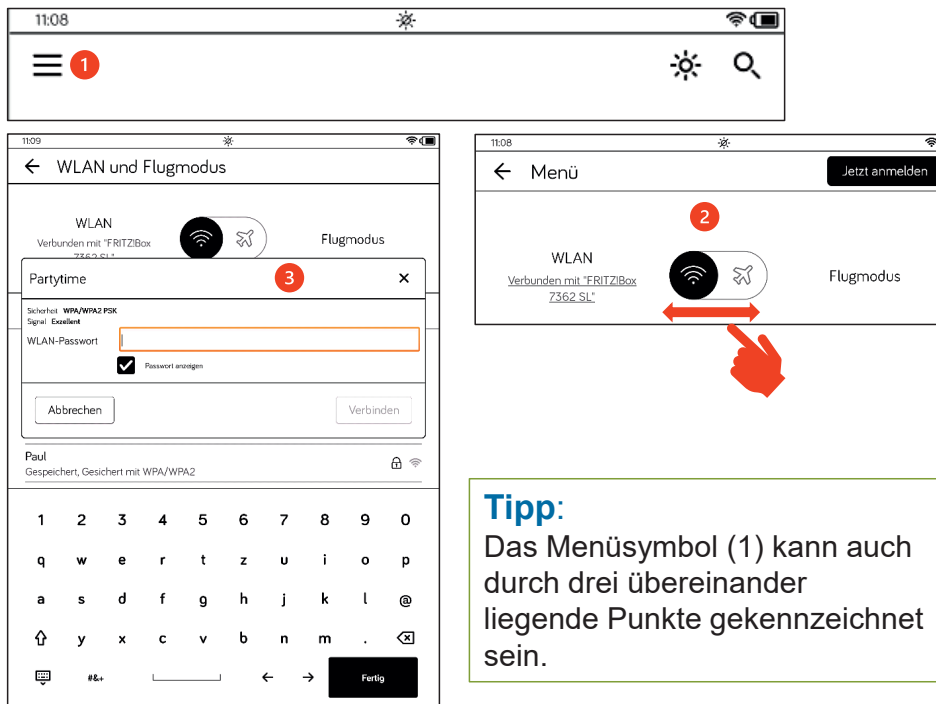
11:08

1

11:09

← WLAN und Flugmodus

WLAN
Verbunden mit "FRITZ!Box 7362 SL"

Flugmodus

Partytime 3 ×

Sicherheit WPA/WPA2 PSK
Signal Exzellent
WLAN-Passwort

Passwort anzeigen

Abbrechen

Verbinden

Paul
Gespeichert, Gesichert mit WPA/WPA2

1 2 3 4 5 6 7 8 9 0
q w e r t z u i o p
a s d f g h j k l @
y x c v b n m .
#&+ ← → Fertig

11:08

← Menü

Jetzt anmelden

2

WLAN
Verbunden mit "FRITZ!Box 7362 SL"

Flugmodus

Tipp:
Das Menüsymbol (1) kann auch durch drei übereinander liegende Punkte gekennzeichnet sein.